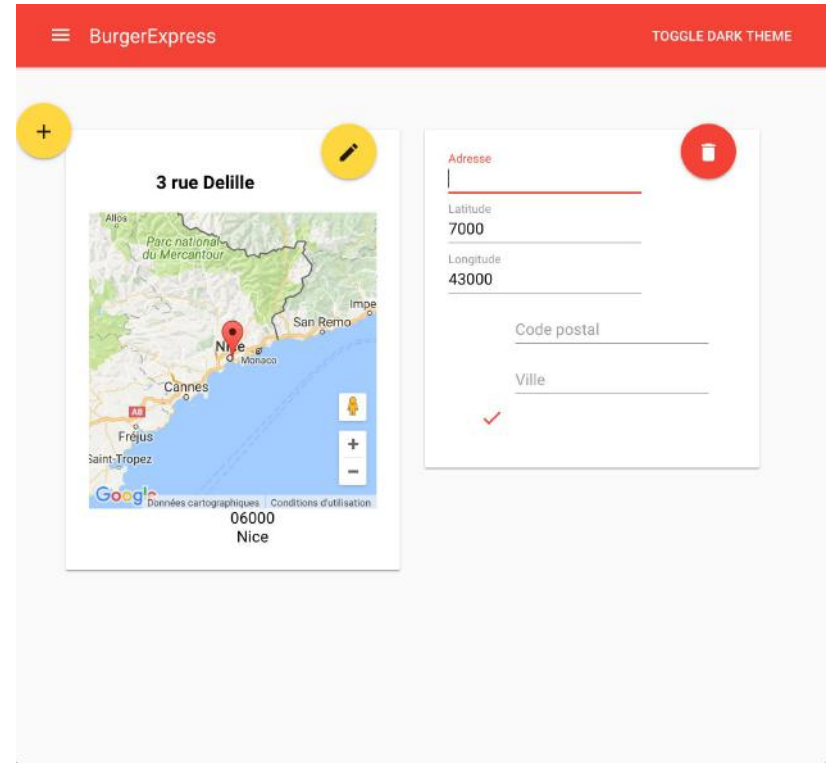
BurgerExpress

TOGGLE DARK THEME

+

3 rue Delille

Allos
Parc national du Mercantour
Impe
San Remo
Nice
Monaco
Cannes
A8
Fréjus
Saint-Tropez
+
−
Google Données cartographiques Conditions d'utilisation

06000
Nice

Adresse

Latitude
7000

Longitude
43000

Code postal

Ville

✓